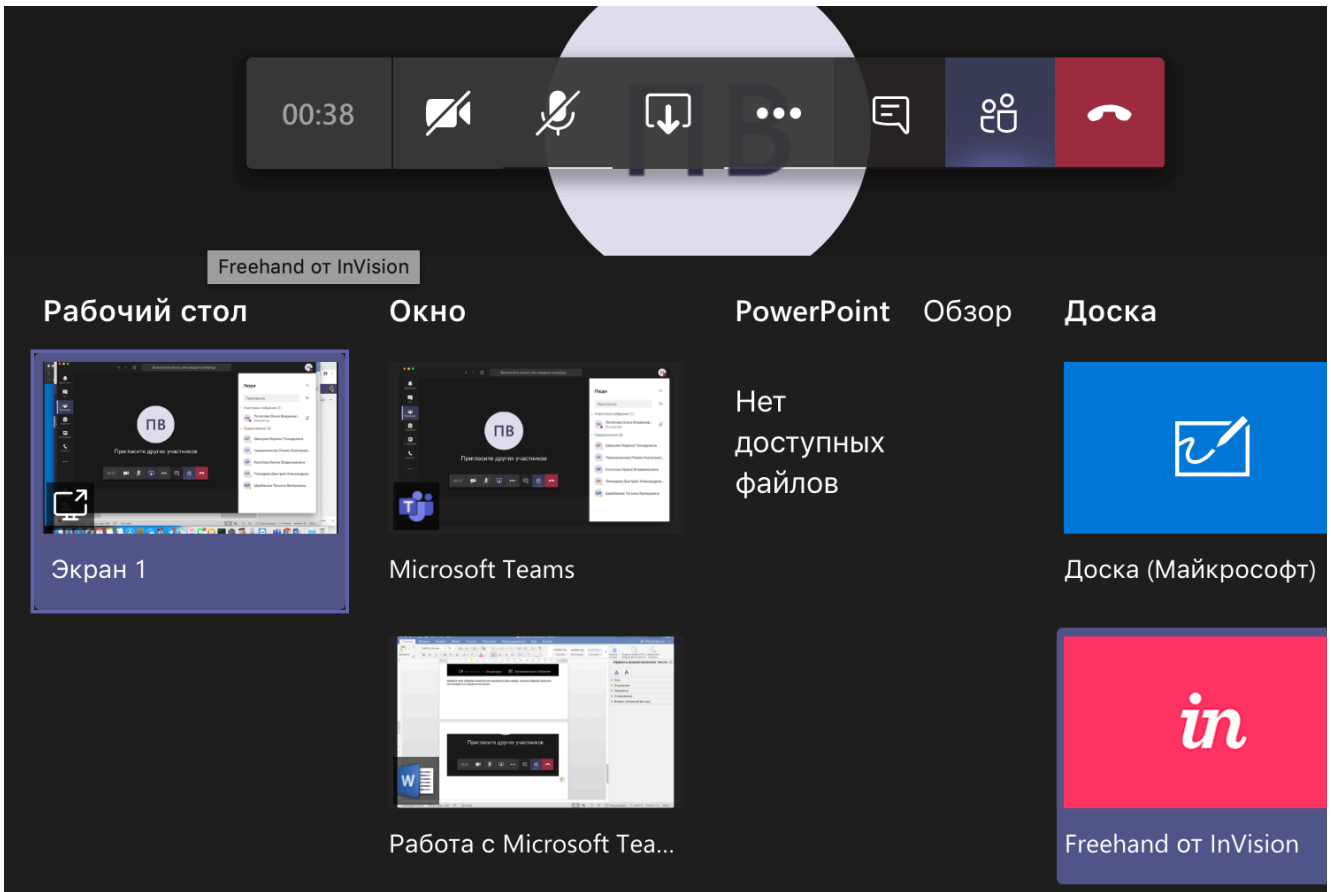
00:38

ПВ

Freehand от InVision

Рабочий стол

ПВ

Пригласите других участников

Экран 1

Окно

ПВ

Пригласите других участников

Microsoft Teams

Пригласите других участников

Работа с Microsoft Tea...

PowerPoint

Обзор

Нет доступных файлов

Доска

Доска (Майкрософт)

in

Freehand от InVision